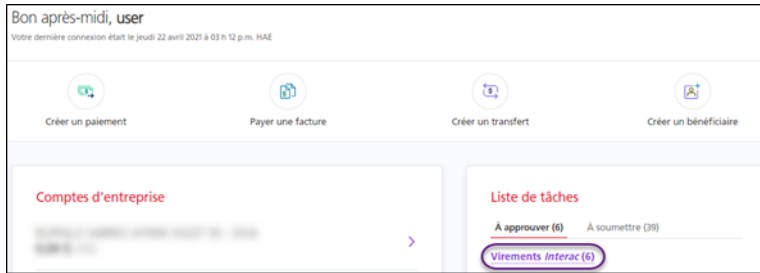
Bon après-midi, user
Votre dernière connexion était le jeudi 22 avril 2021 à 03 h 12 p.m. HAE

Créer un paiement
Payer une facture
Créer un transfert
Créer un bénéficiaire

Comptes d'entreprise
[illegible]
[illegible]

Liste de tâches
À approuver (6)
À soumettre (39)
Virements Interac (6)